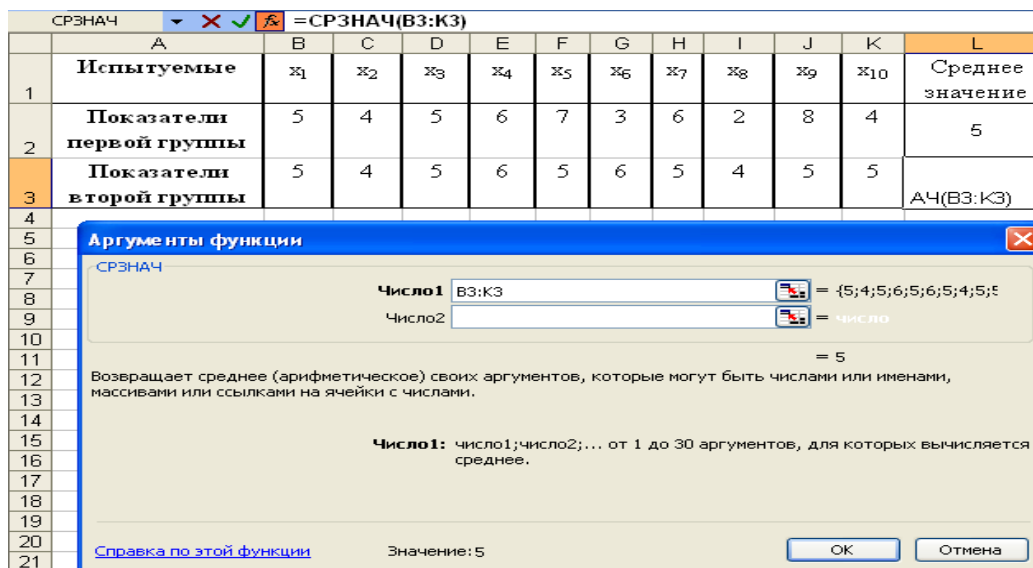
СРЗНАЧ =СРЗНАЧ(B3:K3)

| | A | B | C | D | E | F | G | H | I | J | K | L |
|---|---|---|---|---|---|---|---|---|---|---|---|---|
| 1 | Испытуемые | $x_1$ | $x_2$ | $x_3$ | $x_4$ | $x_5$ | $x_6$ | $x_7$ | $x_8$ | $x_9$ | $x_{10}$ | Среднее значение |
| 2 | Показатели первой группы | 5 | 4 | 5 | 6 | 7 | 3 | 6 | 2 | 8 | 4 | 5 |
| 3 | Показатели второй группы | 5 | 4 | 5 | 6 | 5 | 6 | 5 | 4 | 5 | 5 | АЧ(B3:K3) |

4 5 6 7 8 9 10 11 12 13 14 15 16 17 18 19 20 21

Аргументы функции

СРЗНАЧ

Число1 B3:K3 = {5;4;5;6;5;6;5;4;5;5

Число2 = число

= 5

Возвращает среднее (арифметическое) своих аргументов, которые могут быть числами или именами, массивами или ссылками на ячейки с числами.

Число1: число1;число2;... от 1 до 30 аргументов, для которых вычисляется среднее.

Справка по этой функции Значение: 5 OK Отмена